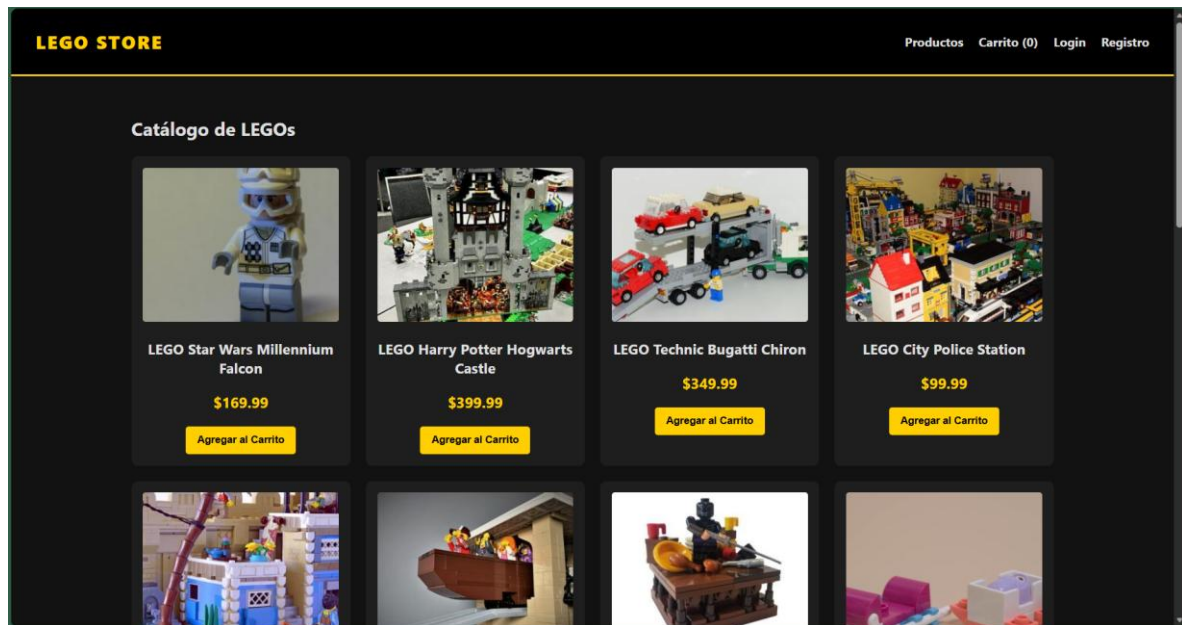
LEGO STORE

Productos Carrito (0) Login Registro

Catálogo de LEGOs

LEGO Star Wars Millennium Falcon

$169.99

Agregar al Carrito

LEGO Harry Potter Hogwarts Castle

$399.99

Agregar al Carrito

LEGO Technic Bugatti Chiron

$349.99

Agregar al Carrito

LEGO City Police Station

$99.99

Agregar al Carrito